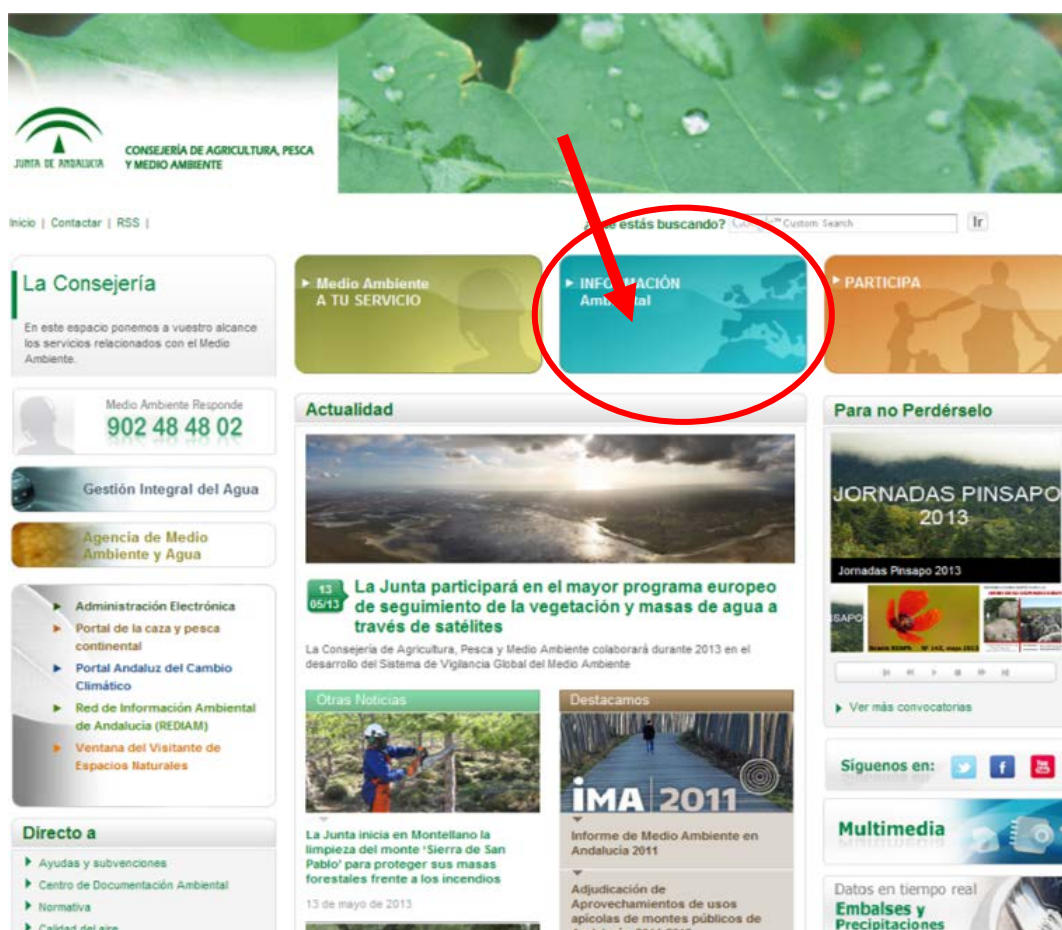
JUNTA DE ANDALUCIA

CONSEJERÍA DE AGRICULTURA, PESCA Y MEDIO AMBIENTE

Inicio | Contactar | RSS |

¿Qué estás buscando? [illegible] Custom Search Ir

La Consejería

En este espacio ponemos a vuestro alcance los servicios relacionados con el Medio Ambiente.

Medio Ambiente A TU SERVICIO

INFORMACIÓN Ambiental

PARTICIPA

Medio Ambiente Responde
902 48 48 02

Gestión Integral del Agua

Agencia de Medio Ambiente y Agua

Administración Electrónica
Portal de la caza y pesca continental
Portal Andaluz del Cambio Climático
Red de Información Ambiental de Andalucía (REDIAM)
Ventana del Visitante de Espacios Naturales

Directo a

Ayudas y subvenciones
Centro de Documentación Ambiental
Normativa
Calidad del aire

Actualidad

13 05/13 La Junta participará en el mayor programa europeo de seguimiento de la vegetación y masas de agua a través de satélites

La Consejería de Agricultura, Pesca y Medio Ambiente colaborará durante 2013 en el desarrollo del Sistema de Vigilancia Global del Medio Ambiente

Otras Noticias

La Junta inicia en Montellano la limpieza del monte 'Sierra de San Pablo' para proteger sus masas forestales frente a los incendios

13 de mayo de 2013

Destacamos

IMA 2011

Informe de Medio Ambiente en Andalucía 2011

Adjudicación de Aprovechamientos de usos apícolas de montes públicos de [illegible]

Para no Perdérselo

JORNADAS PINSAPO 2013

Jornadas Pinsapo 2013

Ver más convocatorias

Síguenos en:

Multimedia

Datos en tiempo real
Embalses y Precipitaciones